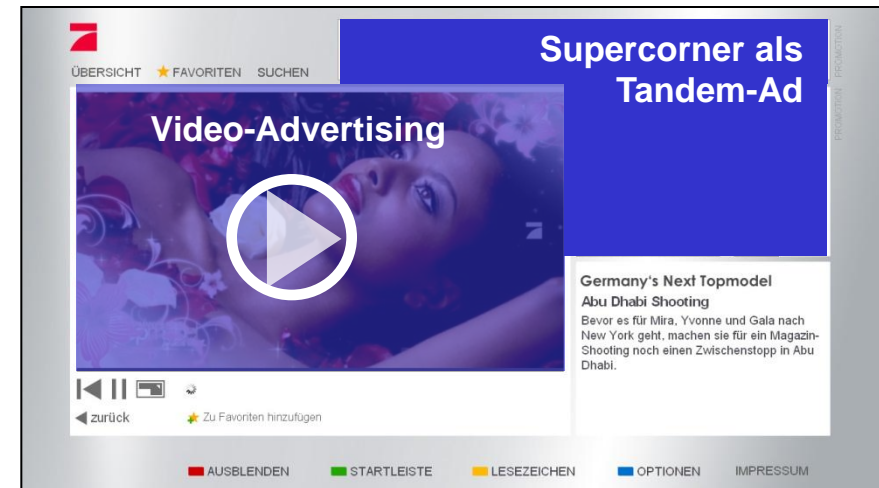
ÜBERSICHT FAVORITEN SUCHEN

Supercorner als Tandem-Ad

PROMOTION PROMOTION

Video-Advertising

Germany's Next Topmodel

Abu Dhabi Shooting

Bevor es für Mira, Yvonne und Gala nach New York geht, machen sie für ein Magazin-Shooting noch einen Zwischenstopp in Abu Dhabi.

zurück

Zu Favoriten hinzufügen

AUSBLENDEN STARTLEISTE LESEZEICHEN OPTIONEN IMPRESSUM